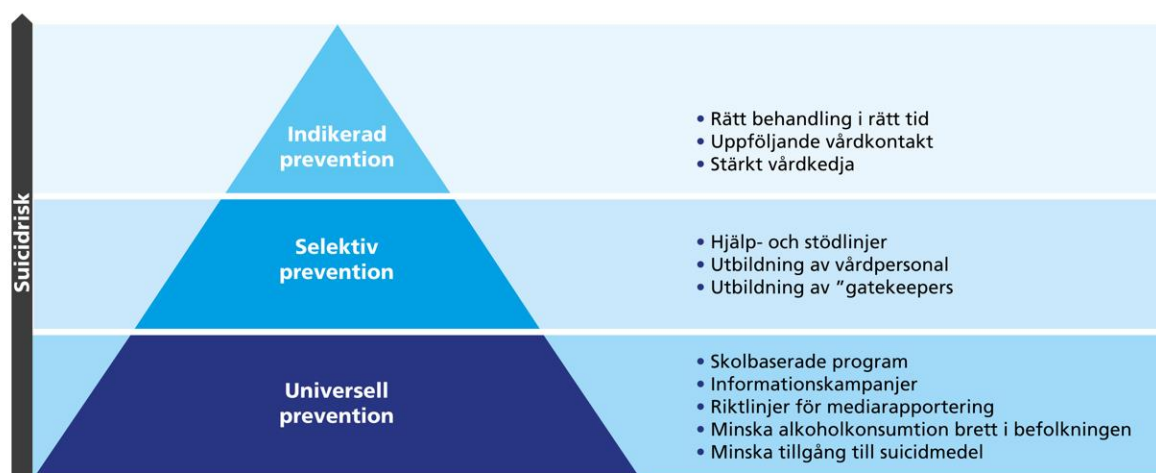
Suicidrisk

Indikerad prevention

• Rätt behandling i rätt tid
• Uppföljande vårdkontakt
• Stärkt vårdkedja

Selektiv prevention

• Hjälp- och stödlinjer
• Utbildning av vårdpersonal
• Utbildning av "gatekeepers

Universell prevention

• Skolbaserade program
• Informationskampanjer
• Riktlinjer för mediarapportering
• Minska alkoholkonsumtion brett i befolkningen
• Minska tillgång till suicidmedel